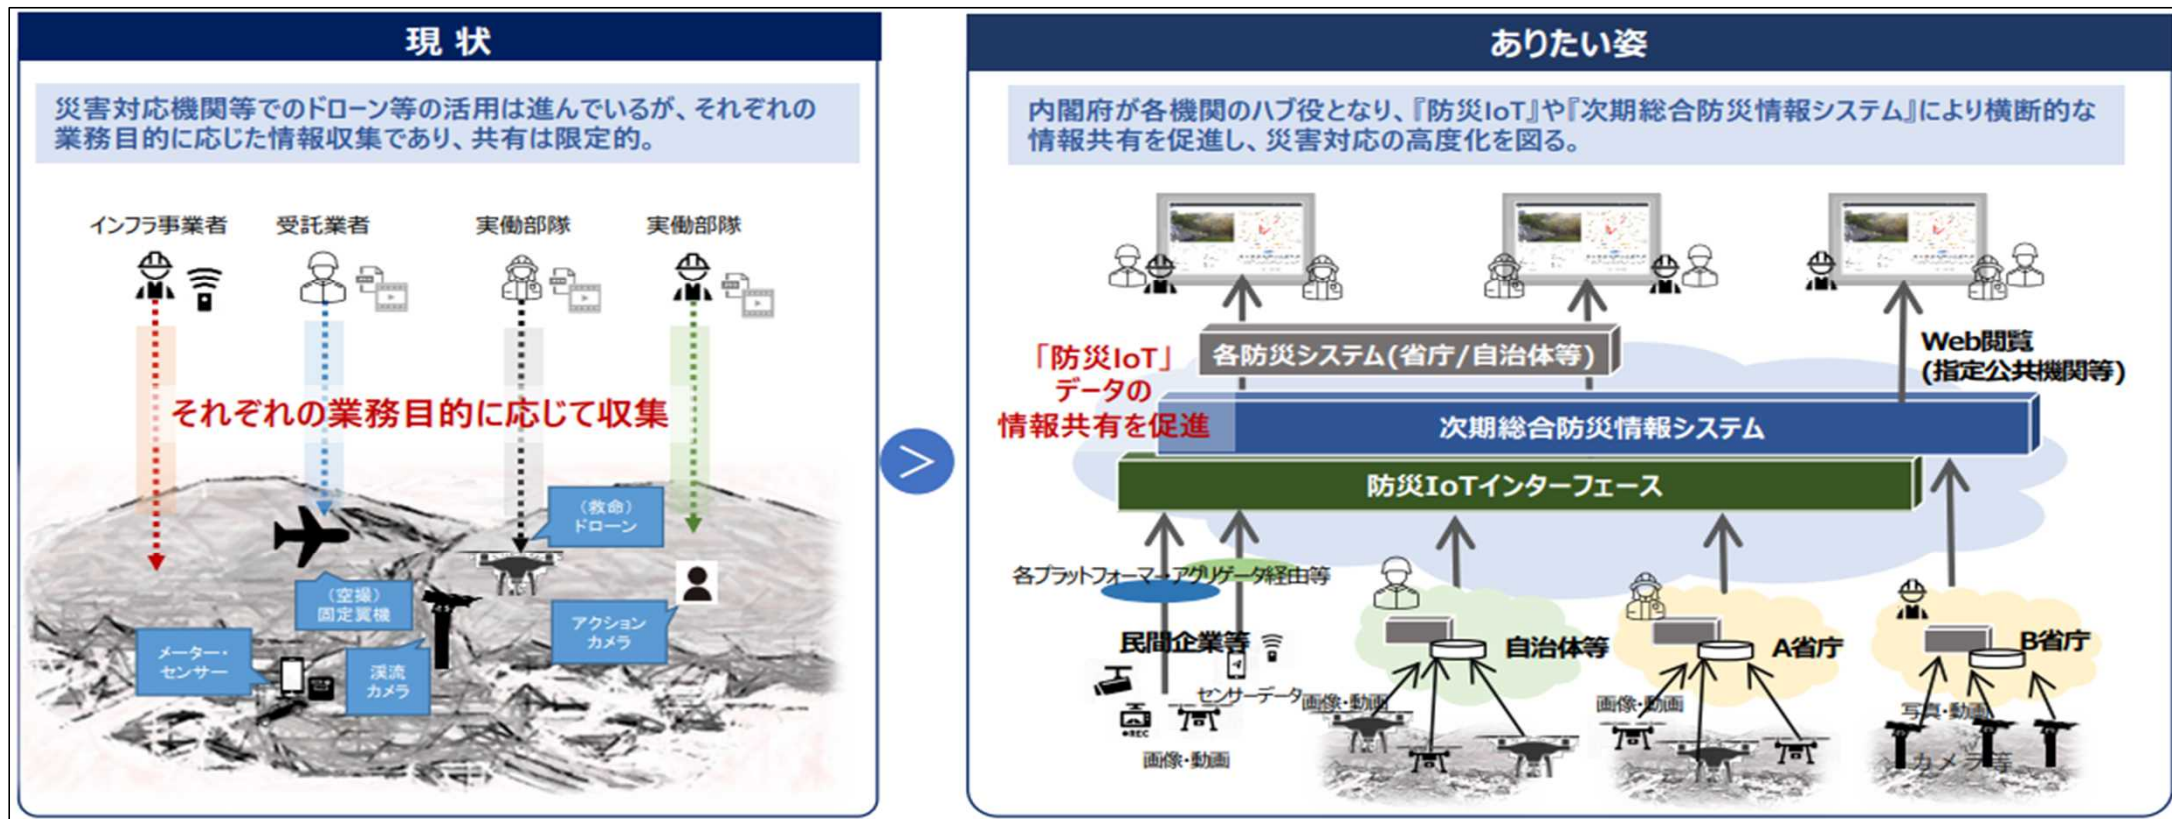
現状

災害対応機関等でのドローン等の活用は進んでいるが、それぞれの業務目的に応じた情報収集であり、共有は限定的。

インフラ事業者 受託業者 実働部隊 実働部隊

それぞれの業務目的に応じて収集

（救命）ドローン

（空撮）固定翼機

メーター・センサー

渓流カメラ

アクションカメラ

ありたい姿

内閣府が各機関のハブ役となり、『防災IoT』や『次期総合防災情報システム』により横断的な情報共有を促進し、災害対応の高度化を図る。

「防災IoT」データの情報共有を促進

各防災システム（省庁/自治体等）

Web閲覧（指定公共機関等）

次期総合防災情報システム

防災IoTインターフェース

各プラットフォーマー・アグリゲータ経由等

民間企業等

センサーデータ

画像・動画

自治体等

画像・動画

A省庁

画像・動画

B省庁

写真・動画

カメラ等

画像・動画